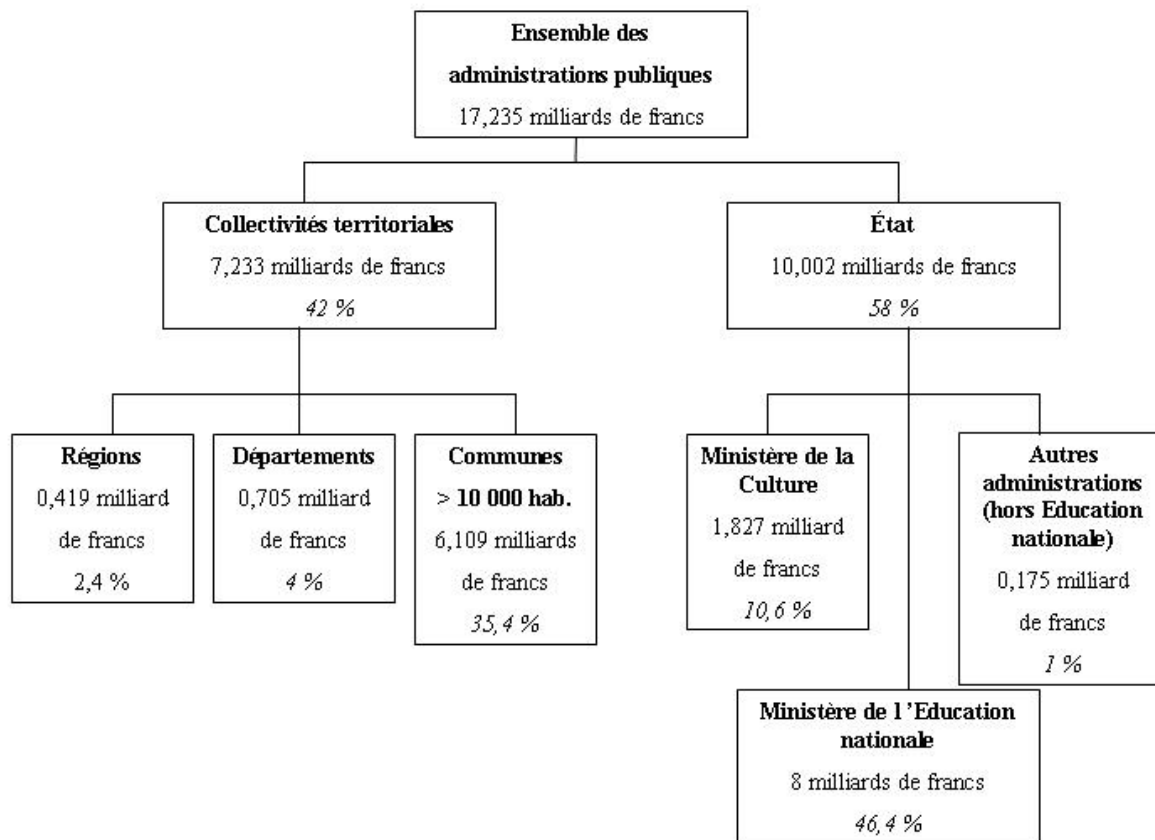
Ensemble des administrations publiques
17,235 milliards de francs

Collectivités territoriales
7,233 milliards de francs
42 %

État
10,002 milliards de francs
58 %

Régions
0,419 milliard de francs
2,4 %

Départements
0,705 milliard de francs
4 %

Communes > 10 000 hab.
6,109 milliards de francs
35,4 %

Ministère de la Culture
1,827 milliard de francs
10,6 %

Autres administrations (hors Education nationale)
0,175 milliard de francs
1 %

Ministère de l 'Education nationale
8 milliards de francs
46,4 %